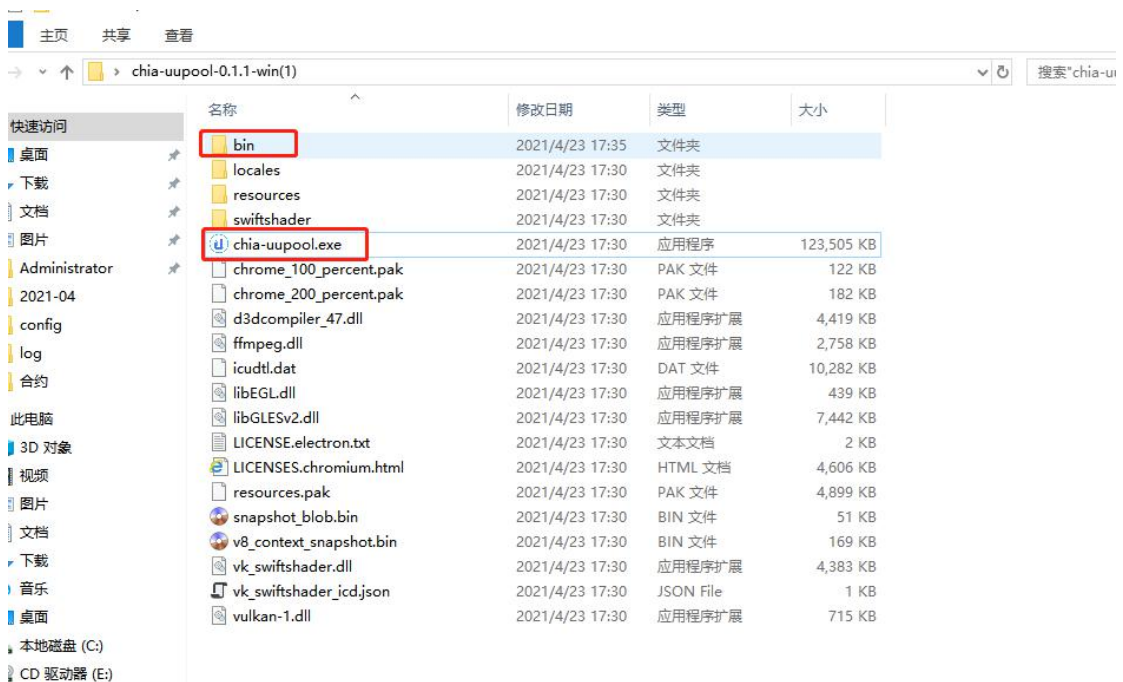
主页 共享 查看

chia-uupool-0.1.1-win(1)

搜索"chia-uu

快速访问
桌面
下载
文档
图片
Administrator
2021-04
config
log
合约
此电脑
3D 对象
视频
图片
文档
下载
音乐
桌面
本地磁盘 (C:)
CD 驱动器 (E:)

| 名称 | 修改日期 | 类型 | 大小 |
|---|---|---|---|
| bin | 2021/4/23 17:35 | 文件夹 | |
| locales | 2021/4/23 17:30 | 文件夹 | |
| resources | 2021/4/23 17:30 | 文件夹 | |
| swiftshader | 2021/4/23 17:30 | 文件夹 | |
| chia-uupool.exe | 2021/4/23 17:30 | 应用程序 | 123,505 KB |
| chrome_100_percent.pak | 2021/4/23 17:30 | PAK 文件 | 122 KB |
| chrome_200_percent.pak | 2021/4/23 17:30 | PAK 文件 | 182 KB |
| d3dcompiler_47.dll | 2021/4/23 17:30 | 应用程序扩展 | 4,419 KB |
| ffmpeg.dll | 2021/4/23 17:30 | 应用程序扩展 | 2,758 KB |
| icudtl.dat | 2021/4/23 17:30 | DAT 文件 | 10,282 KB |
| libEGL.dll | 2021/4/23 17:30 | 应用程序扩展 | 439 KB |
| libGLESv2.dll | 2021/4/23 17:30 | 应用程序扩展 | 7,442 KB |
| LICENSE.electron.txt | 2021/4/23 17:30 | 文本文档 | 2 KB |
| LICENSES.chromium.html | 2021/4/23 17:30 | HTML 文档 | 4,606 KB |
| resources.pak | 2021/4/23 17:30 | PAK 文件 | 4,899 KB |
| snapshot_blob.bin | 2021/4/23 17:30 | BIN 文件 | 51 KB |
| v8_context_snapshot.bin | 2021/4/23 17:30 | BIN 文件 | 169 KB |
| vk_swiftshader.dll | 2021/4/23 17:30 | 应用程序扩展 | 4,383 KB |
| vk_swiftshader_icd.json | 2021/4/23 17:30 | JSON File | 1 KB |
| vulkan-1.dll | 2021/4/23 17:30 | 应用程序扩展 | 715 KB |